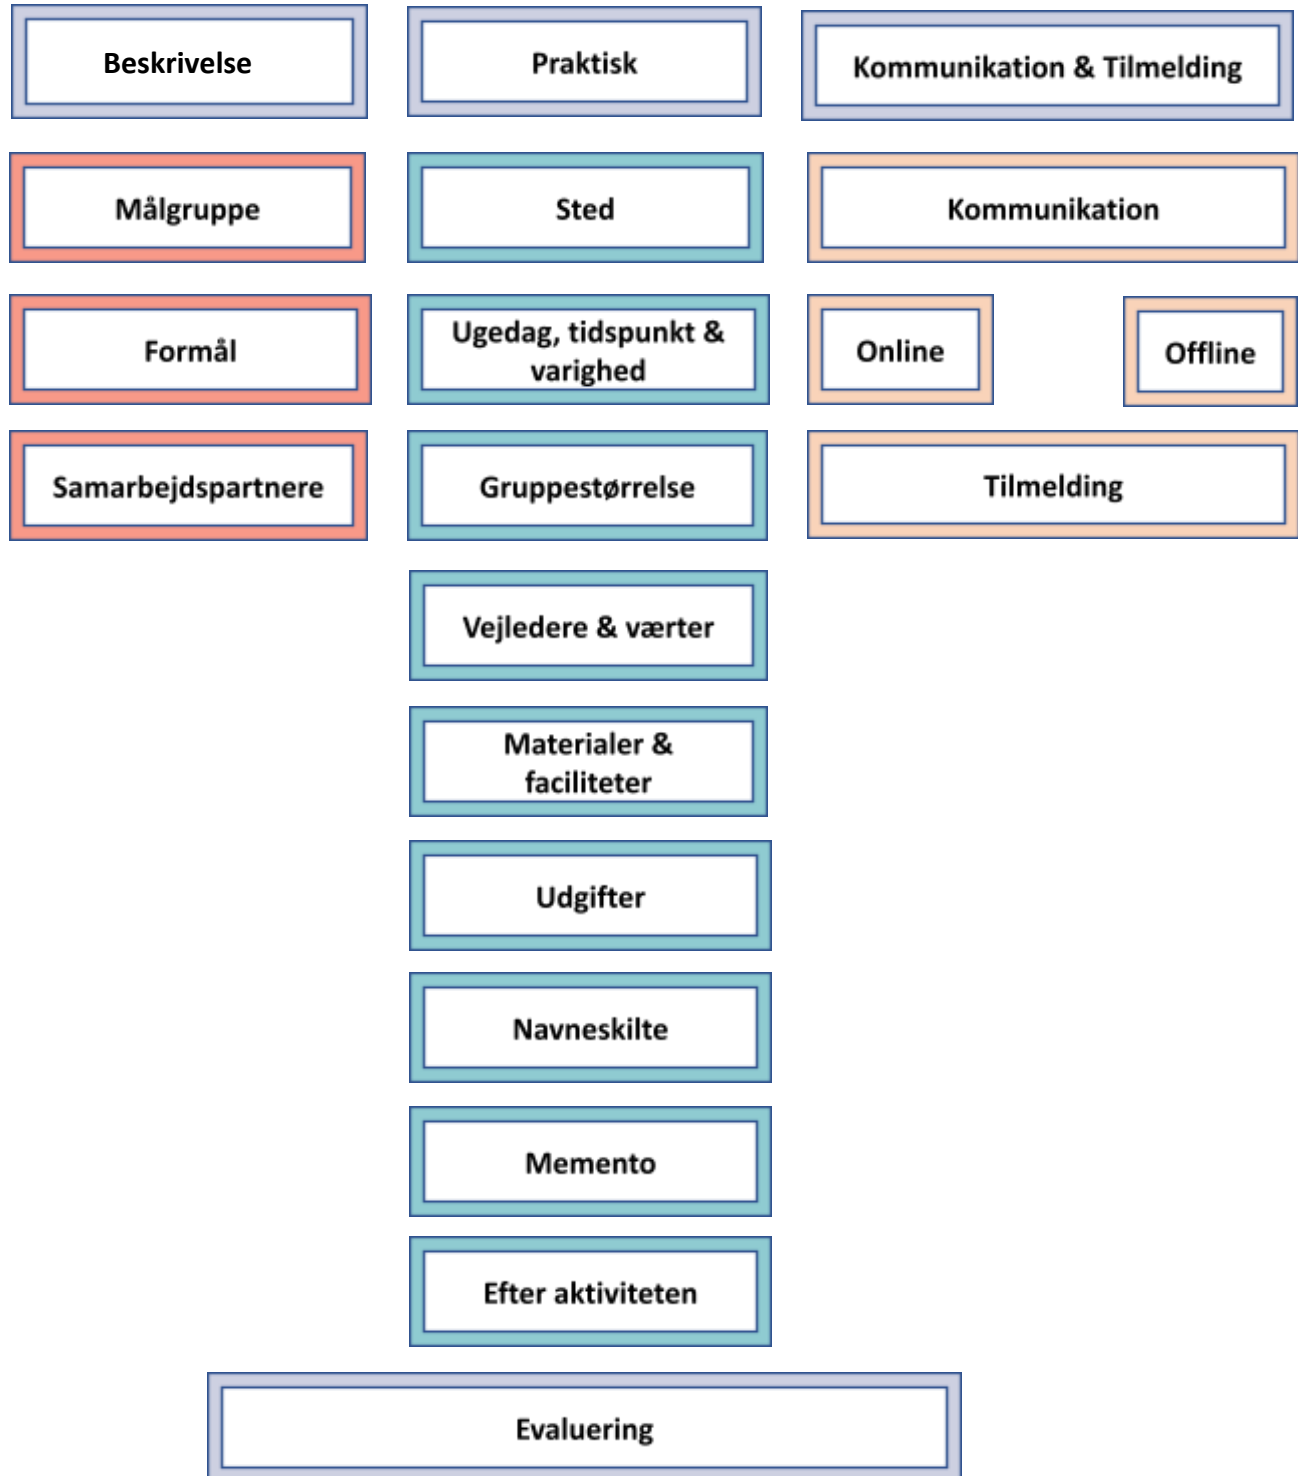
Beskrivelse

Målgruppe

Formål

Samarbejdspartnere

Praktisk

Sted

Ugedag, tidspunkt & varighed

Gruppestørrelse

Vejledere & værter

Materialer & faciliteter

Udgifter

Navneskilte

Memento

Efter aktiviteten

Kommunikation & Tilmelding

Kommunikation

Online

Offline

Tilmelding

Evaluering